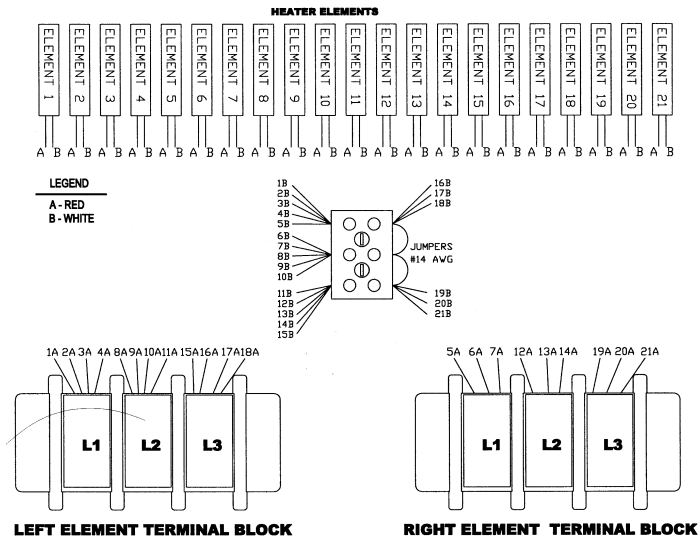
HEATER ELEMENTS

ELEMENT 1
ELEMENT 2
ELEMENT 3
ELEMENT 4
ELEMENT 5
ELEMENT 6
ELEMENT 7
ELEMENT 8
ELEMENT 9
ELEMENT 10
ELEMENT 11
ELEMENT 12
ELEMENT 13
ELEMENT 14
ELEMENT 15
ELEMENT 16
ELEMENT 17
ELEMENT 18
ELEMENT 19
ELEMENT 20
ELEMENT 21

A B A B A B A B A B A B A B A B A B A B A B A B A B A B A B A B A B A B A B A B A B

LEGEND
A - RED
B - WHITE

1B
2B
3B
4B
5B
6B
7B
8B
9B
10B
11B
12B
13B
14B
15B
16B
17B
18B
JUMPERS
#14 AWG
19B
20B
21B

1A 2A 3A 4A 8A 9A 10A 11A 15A 16A 17A 18A
L1
L2
L3
LEFT ELEMENT TERMINAL BLOCK

5A 6A 7A 12A 13A 14A 19A 20A 21A
L1
L2
L3
RIGHT ELEMENT TERMINAL BLOCK